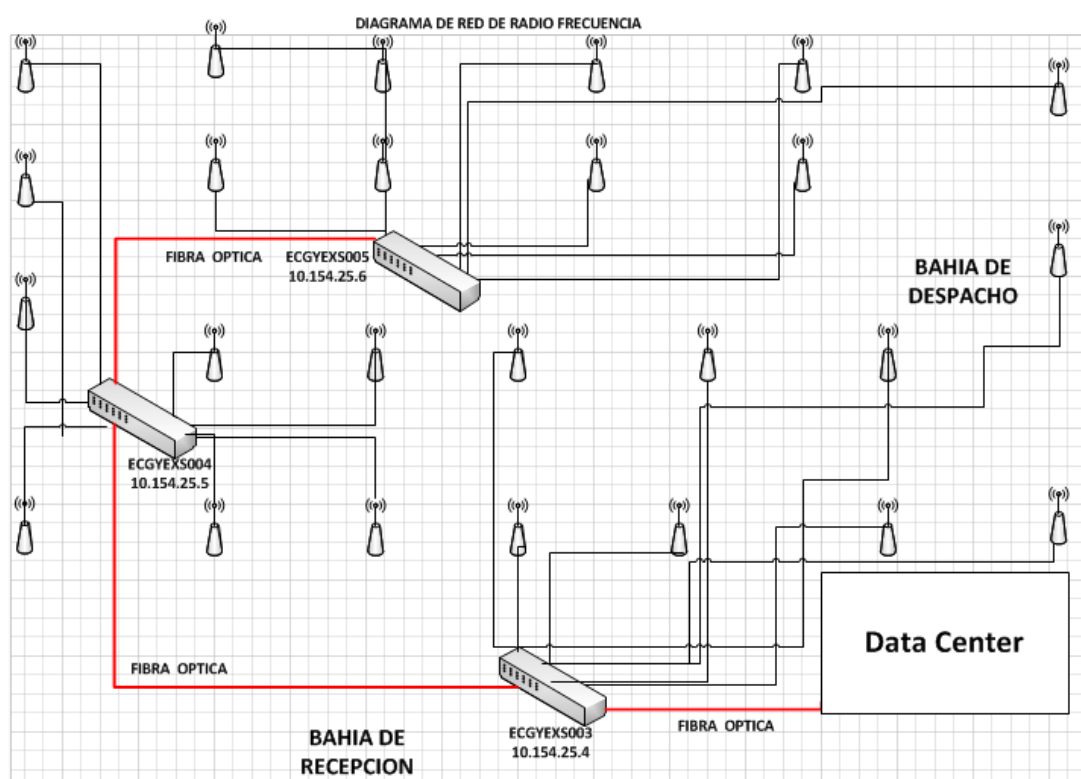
DIAGRAMA DE RED DE RADIO FRECUENCIA

FIBRA OPTICA

ECGYEXS005
10.154.25.6

BAHIA DE
DESPACHO

ECGYEXS004
10.154.25.5

Data Center

FIBRA OPTICA

ECGYEXS003
10.154.25.4

FIBRA OPTICA

BAHIA DE
RECEPCION